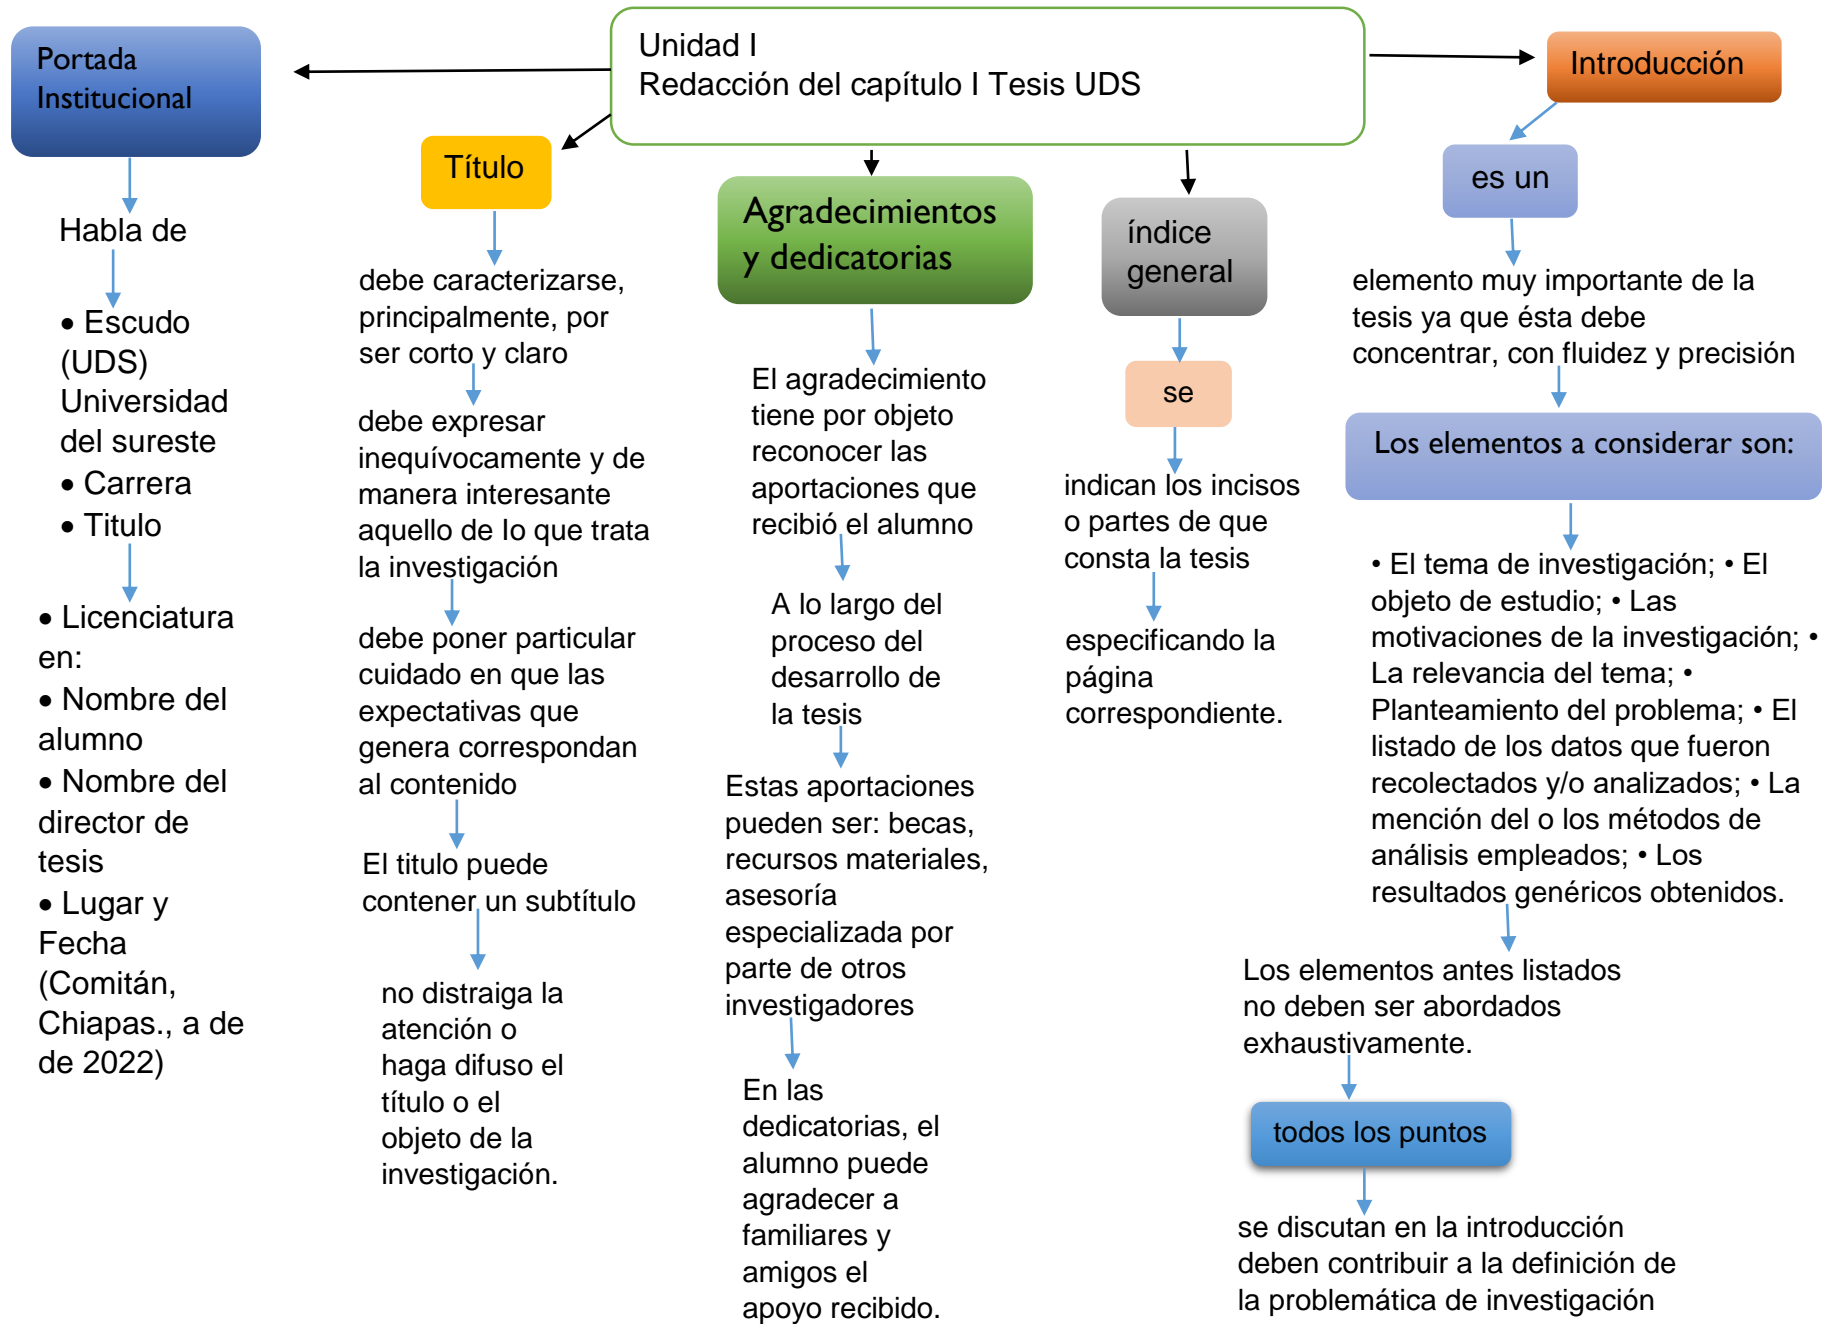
Unidad I
Redacción del capítulo I Tesis UDS

Portada Institucional

Habla de

• Escudo (UDS) Universidad del sureste
• Carrera
• Titulo

• Licenciatura en:
• Nombre del alumno
• Nombre del director de tesis
• Lugar y Fecha (Comitán, Chiapas., a de de 2022)

Título

debe caracterizarse, principalmente, por ser corto y claro

debe expresar inequívocamente y de manera interesante aquello de lo que trata la investigación

debe poner particular cuidado en que las expectativas que genera correspondan al contenido

El titulo puede contener un subtítulo

no distraiga la atención o haga difuso el título o el objeto de la investigación.

Agradecimientos y dedicatorias

El agradecimiento tiene por objeto reconocer las aportaciones que recibió el alumno

A lo largo del proceso del desarrollo de la tesis

Estas aportaciones pueden ser: becas, recursos materiales, asesoría especializada por parte de otros investigadores

En las dedicatorias, el alumno puede agradecer a familiares y amigos el apoyo recibido.

índice general

se

indican los incisos o partes de que consta la tesis

especificando la página correspondiente.

Introducción

es un

elemento muy importante de la tesis ya que ésta debe concentrar, con fluidez y precisión

Los elementos a considerar son:

• El tema de investigación; • El objeto de estudio; • Las motivaciones de la investigación; • La relevancia del tema; • Planteamiento del problema; • El listado de los datos que fueron recolectados y/o analizados; • La mención del o los métodos de análisis empleados; • Los resultados genéricos obtenidos.

Los elementos antes listados no deben ser abordados exhaustivamente.

todos los puntos

se discutan en la introducción deben contribuir a la definición de la problemática de investigación